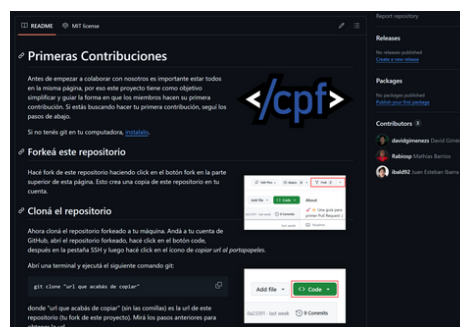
README MIT license

Report repository

# Primeras Contribuciones

Antes de empezar a colaborar con nosotros es importante estar todos en la misma página, por eso este proyecto tiene como objetivo simplificar y guiar la forma en que los miembros hacen su primera contribución. Si estás buscando hacer tu primera contribución, seguí los pasos de abajo.

</cpf>

Si no tenés git en tu computadora, instalalo.

## Forkeá este repositorio

Hacé fork de este repositorio haciendo click en el botón fork en la parte superior de esta página. Esto crea una copia de este repositorio en tu cuenta.

## Cloná el repositorio

Ahora cloná el repositorio forkeado a tu máquina. Andá a tu cuenta de GitHub, abrí el repositorio forkeado, hacé click en el botón code, después en la pestaña SSH y luego hacé click en el ícono de *copiar url al portapapeles*.

Abrí una terminal y ejecutá el siguiente comando git:

git clone "url que acabás de copiar"

donde "url que acabás de copiar" (sin las comillas) es la url de este repositorio (tu fork de este proyecto). Mirá los pasos anteriores para obtener la url.

Add file ▾ <> Code ▾

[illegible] last week 9 Commits

Releases

No releases published
Create a new release

Packages

No packages published
Publish your first package

Contributors 3

davidgimenezs David Gimen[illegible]
Rabioop Matias Barrios
ibaldf92 Juan Esteban Ibarra